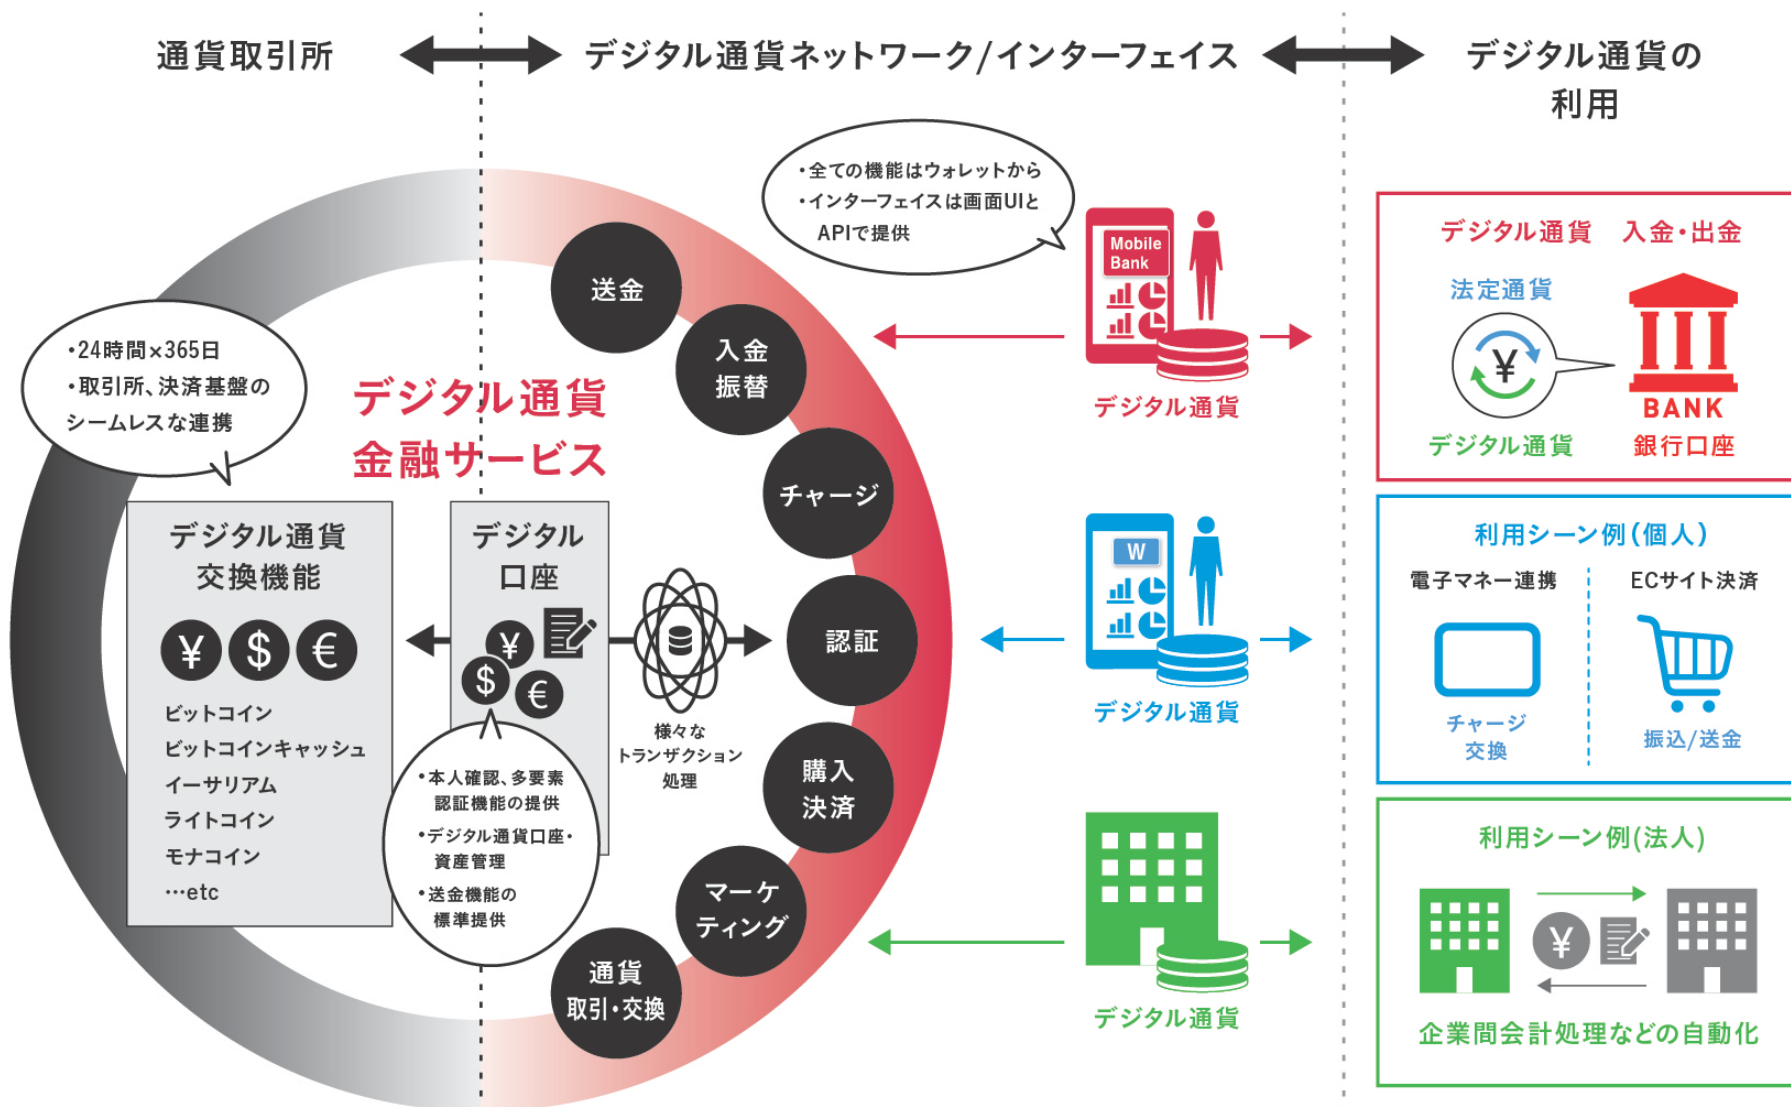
通貨取引所

デジタル通貨ネットワーク/インターフェイス

デジタル通貨の利用

・全ての機能はウォレットから
・インターフェイスは画面UIとAPIで提供

・24時間×365日
・取引所、決済基盤のシームレスな連携

デジタル通貨
金融サービス

送金

入金
振替

チャージ

認証

購入
決済

マーケティング

通貨
取引・交換

デジタル通貨
交換機能

¥ $ €

ビットコイン
ビットコインキャッシュ
イーサリアム
ライトコイン
モナコイン
…etc

デジタル
口座

¥ $ €

様々な
トランザクション
処理

・本人確認、多要素認証機能の提供
・デジタル通貨口座・資産管理
・送金機能の標準提供

Mobile Bank

デジタル通貨

W

デジタル通貨

デジタル通貨

デジタル通貨　入金・出金

法定通貨

¥

デジタル通貨

BANK

銀行口座

利用シーン例(個人)

電子マネー連携

チャージ
交換

ECサイト決済

振込/送金

利用シーン例(法人)

¥

企業間会計処理などの自動化